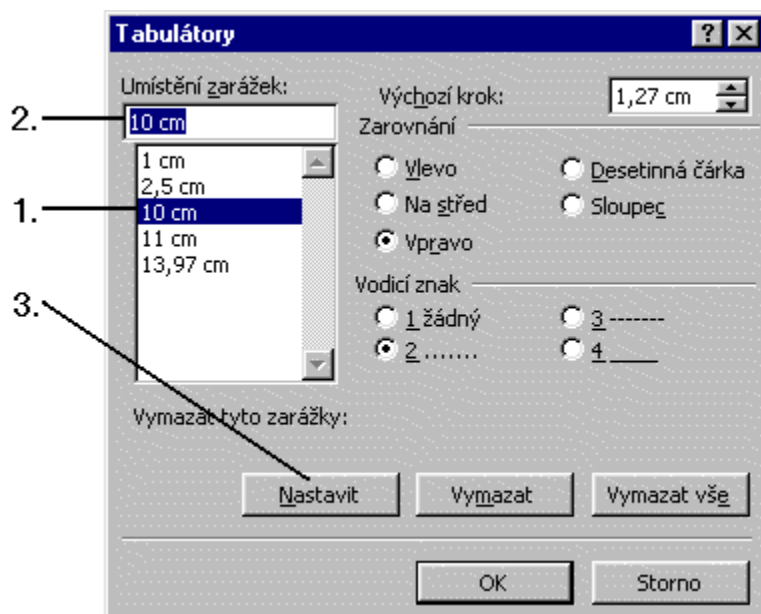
Tabulátory

?

Umístění zarážek:

2.

10 cm

1 cm
2,5 cm
10 cm
11 cm
13,97 cm

1.

3.

Výchozí krok:

1,27 cm

Zarovnání

Vlevo

Desetinná čárka

Na střed

Sloupec

Vpravo

Vodicí znak

1 žádný

3 -------

2 .......

4 ____

Vymazat tyto zarážky:

Nastavit

Vymazat

Vymazat vše

OK

Storno